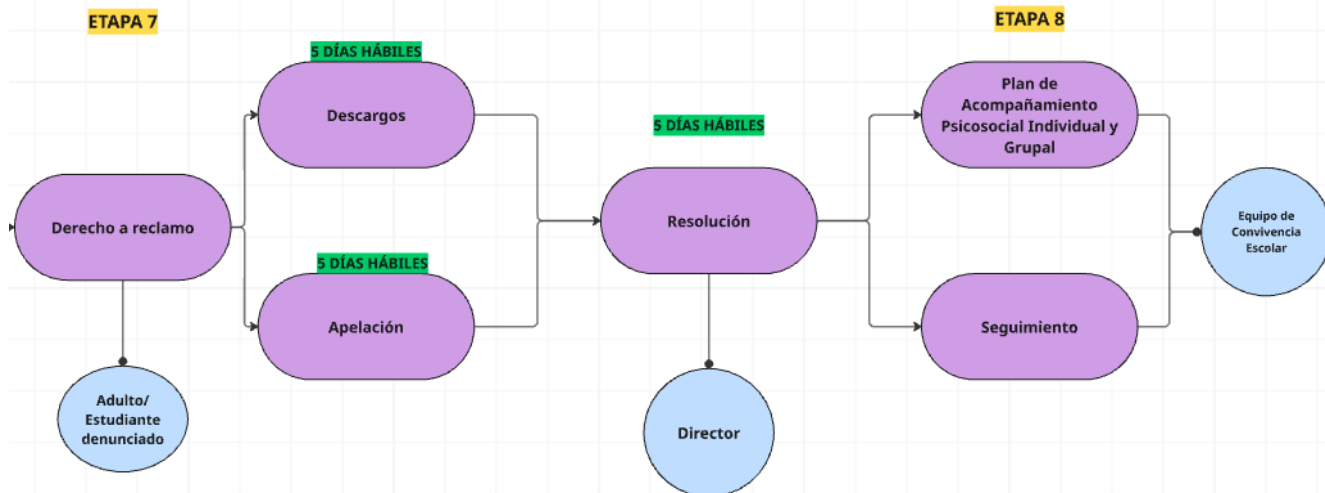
ETAPA 7

5 DÍAS HÁBILES

Descargos

Derecho a reclamo

5 DÍAS HÁBILES

Apelación

Adulto/ Estudiante denunciado

5 DÍAS HÁBILES

Resolución

Director

ETAPA 8

Plan de Acompañamiento Psicosocial Individual y Grupal

Seguimiento

Equipo de Convivencia Escolar